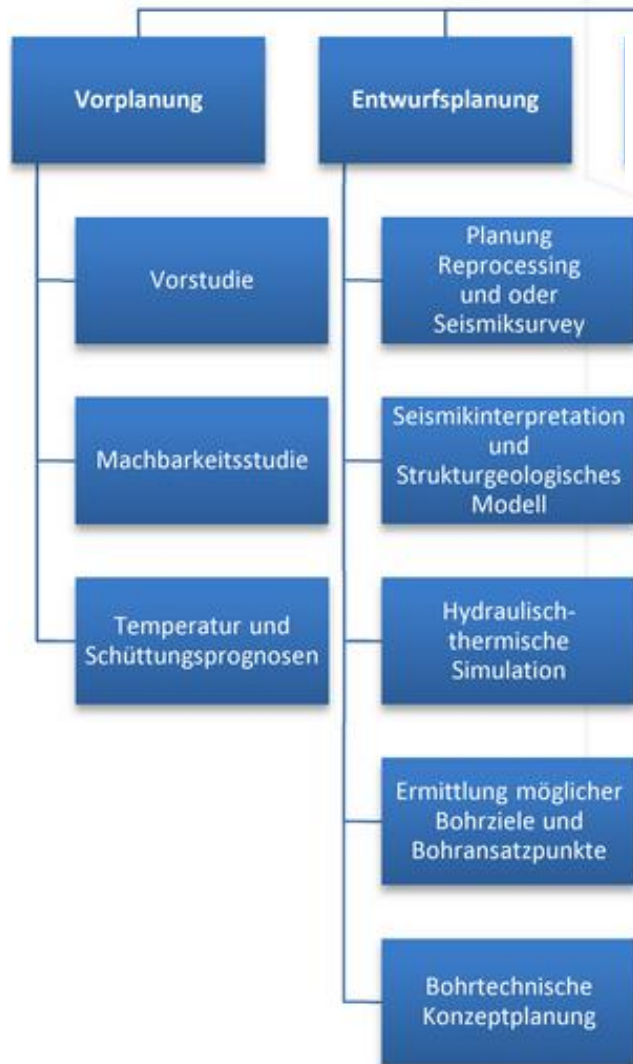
Vorplanung

Vorstudie

Machbarkeitsstudie

Temperatur und Schüttungsprognosen

Entwurfsplanung

Planung Reprocessing und oder Seismiksurvey

Seismikinterpretation und Strukturgeologisches Modell

Hydraulisch-thermische Simulation

Ermittlung möglicher Bohrziele und Bohransatzpunkte

Bohrtechnische Konzeptplanung